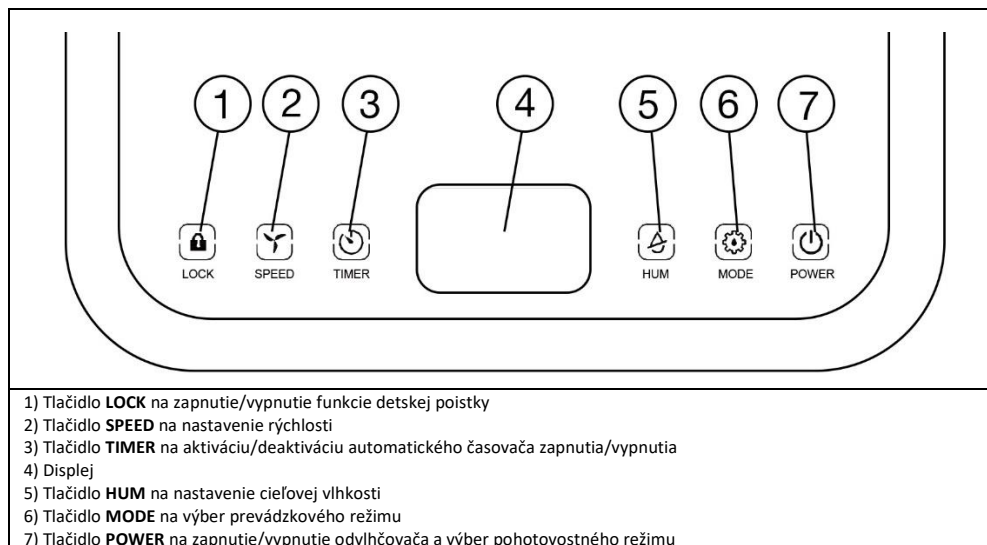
1 2 3 4 5 6 7

LOCK SPEED TIMER HUM MODE POWER

1) Tlačidlo **LOCK** na zapnutie/vypnutie funkcie detskej poistky
2) Tlačidlo **SPEED** na nastavenie rýchlosti
3) Tlačidlo **TIMER** na aktiváciu/deaktiváciu automatického časovača zapnutia/vypnutia
4) Displej
5) Tlačidlo **HUM** na nastavenie cieľovej vlhkosti
6) Tlačidlo **MODE** na výber prevádzkového režimu
7) Tlačidlo **POWER** na zapnutie/vypnutie odvlhčovača a výber pohotovostného režimu